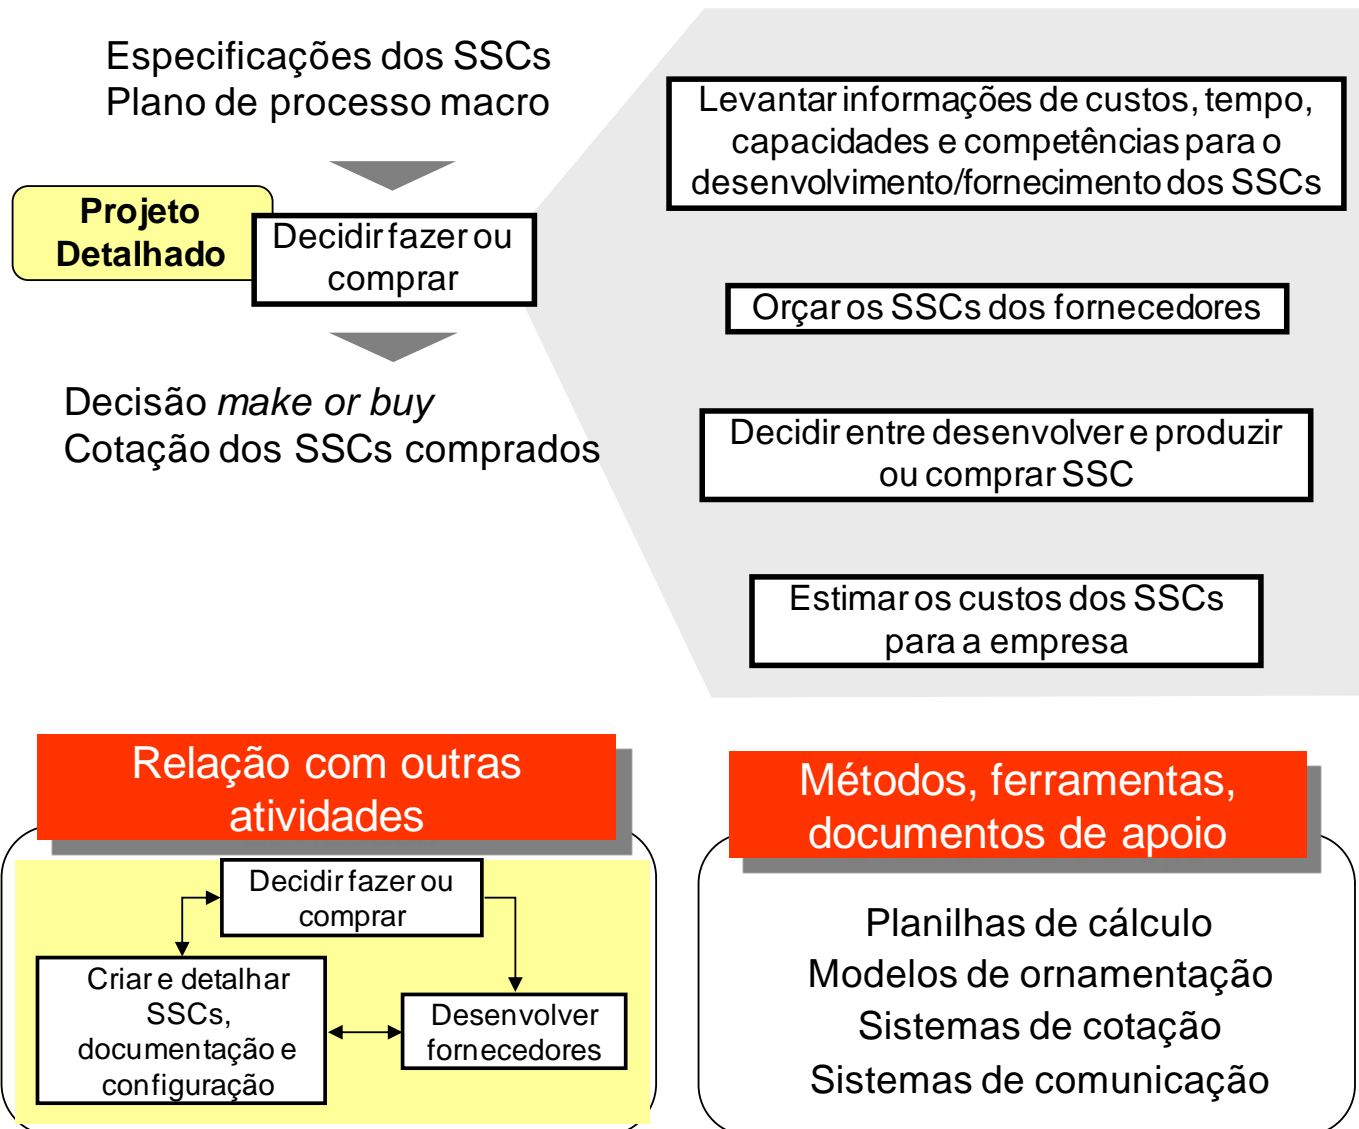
Especificações dos SSCs
Plano de processo macro

Projeto Detalhado

Decidir fazer ou comprar

Decisão *make or buy*
Cotação dos SSCs comprados

Levantar informações de custos, tempo, capacidades e competências para o desenvolvimento/fornecimento dos SSCs

Orçar os SSCs dos fornecedores

Decidir entre desenvolver e produzir ou comprar SSC

Estimar os custos dos SSCs para a empresa

Relação com outras atividades

Decidir fazer ou comprar

Criar e detalhar SSCs, documentação e configuração

Desenvolver fornecedores

Métodos, ferramentas, documentos de apoio

Planilhas de cálculo
Modelos de ornamentação
Sistemas de cotação
Sistemas de comunicação